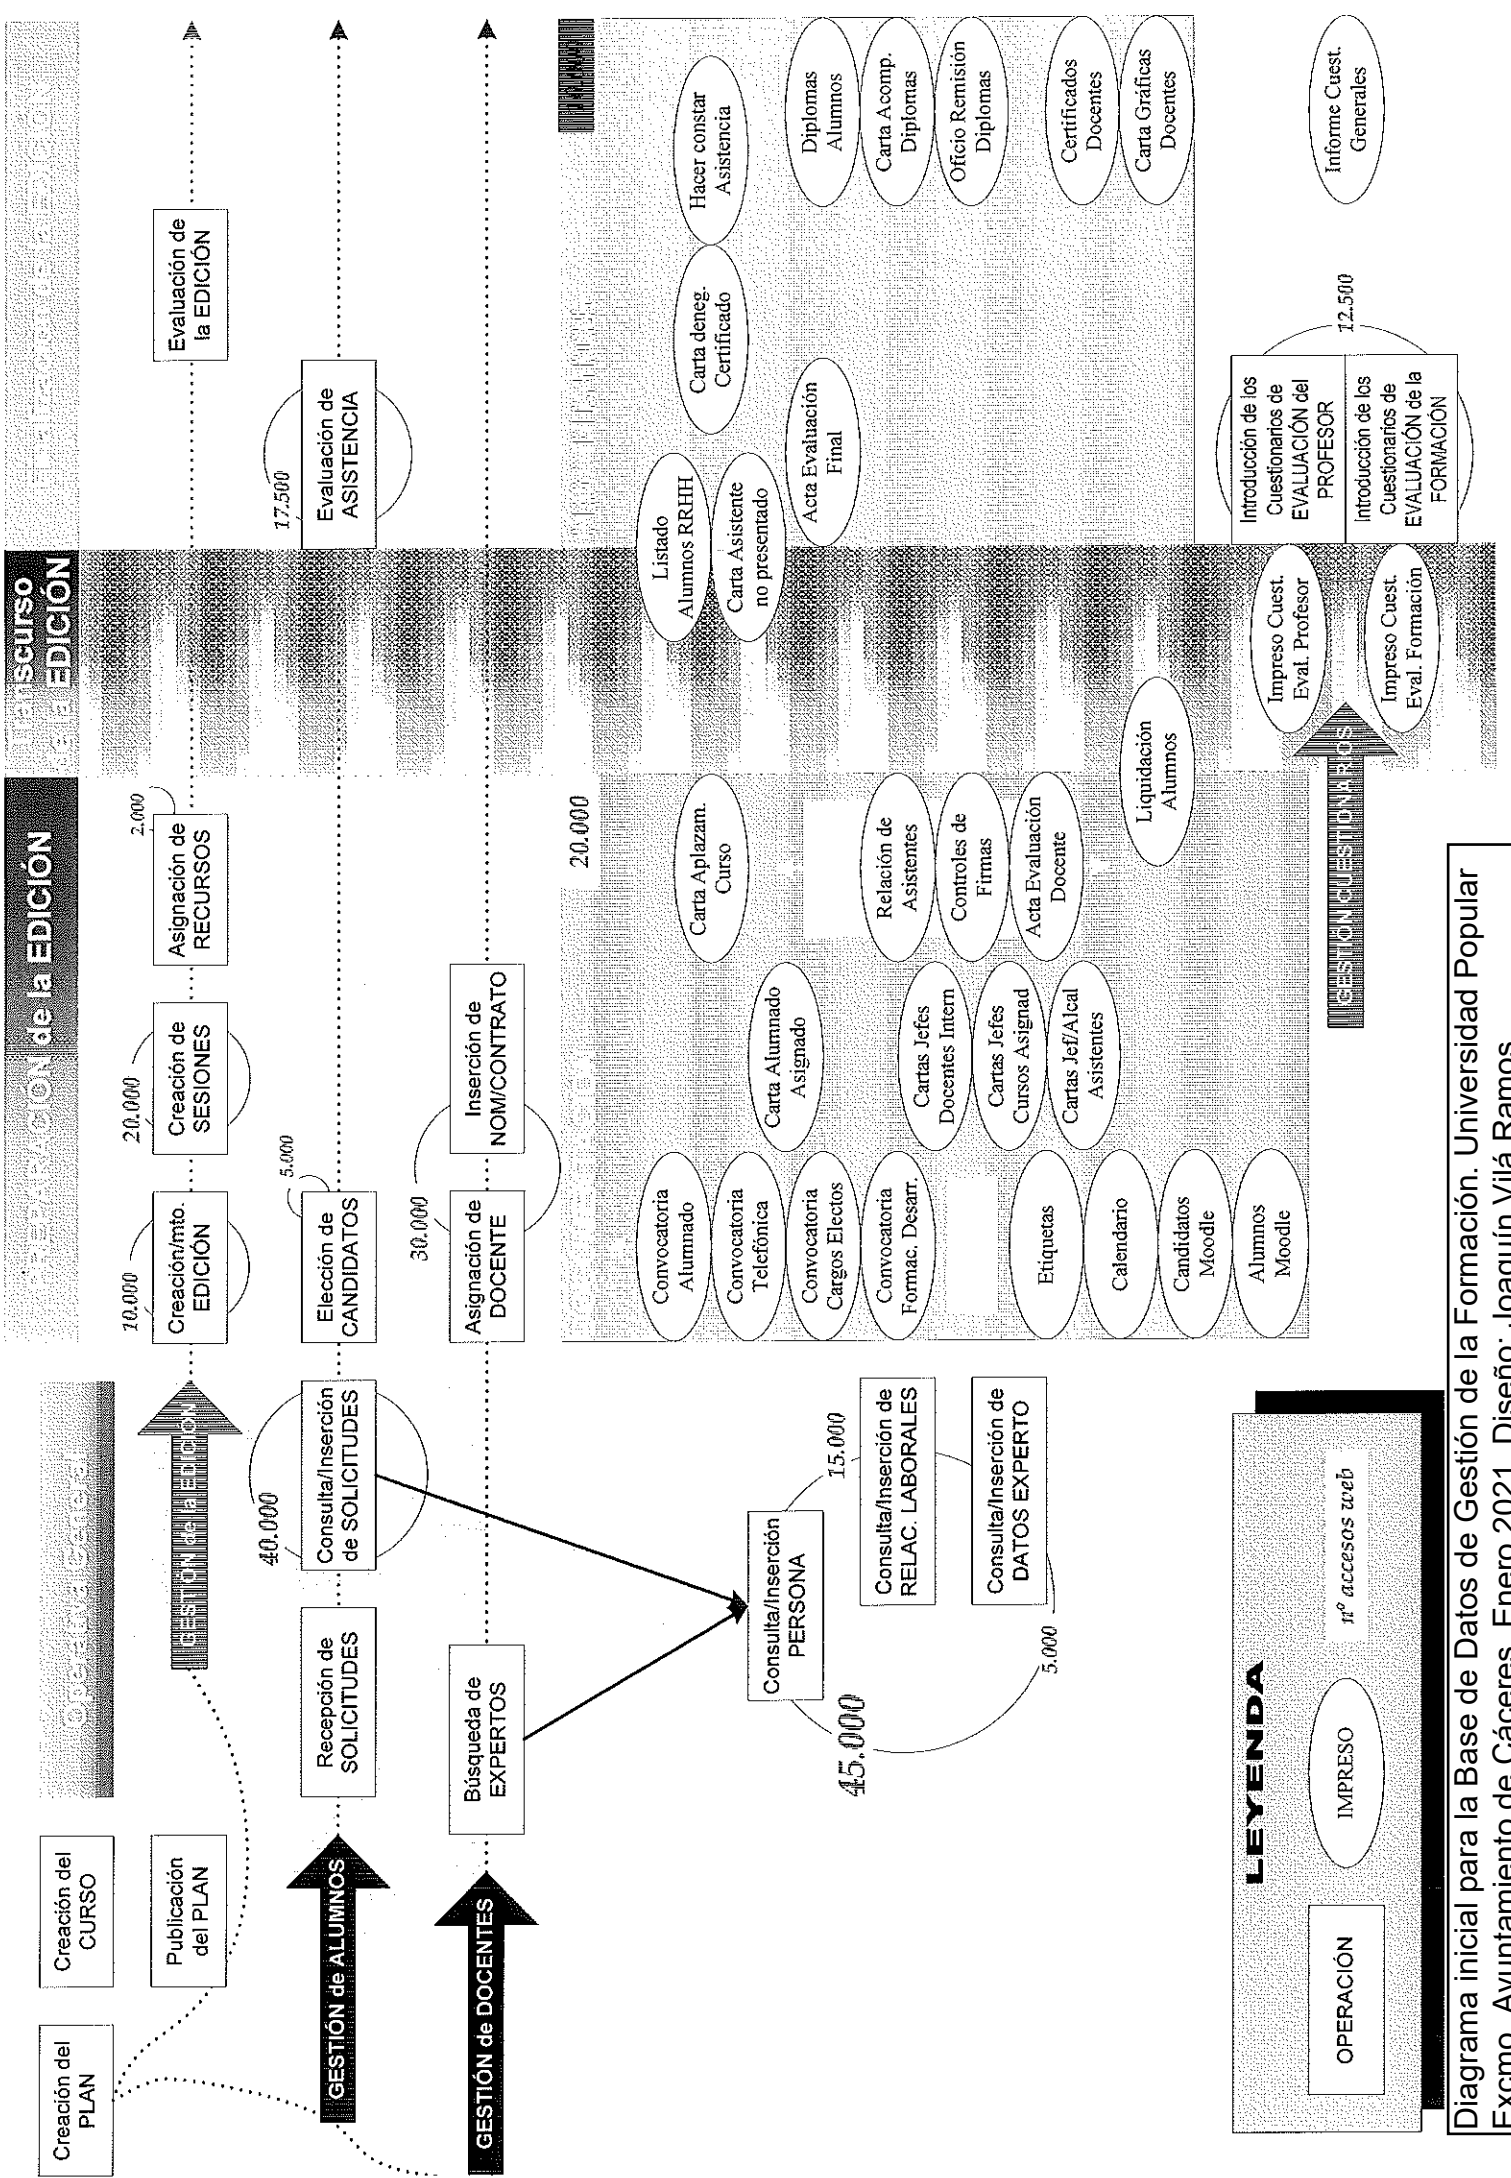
Creación del PLAN

Creación del CURSO

Publicación del PLAN

GESTIÓN de ALUMNOS

GESTIÓN de DOCENTES

Operativa General

GESTIÓN de la EDICIÓN

Recepción de SOLICITUDES

40.000

Consulta/Inserción de SOLICITUDES

Búsqueda de EXPERTOS

Consulta/Inserción PERSONA

45.000

15.000

Consulta/Inserción de RELAC. LABORALES

Consulta/Inserción de DATOS EXPERTO

5.000

PREPARACIÓN de la EDICIÓN

10.000

Creación/mto. EDICIÓN

20.000

Creación de SESIONES

2.000

Asignación de RECURSOS

5.000

Elección de CANDIDATOS

30.000

Asignación de DOCENTE

Inserción de NOM/CONTRATO

20.000

Convocatoria Alumnado

Convocatoria Telefónica

Convocatoria Cargos Electos

Convocatoria Formac. Desarr.

Etiquetas

Calendario

Candidatos Moodle

Alumnos Moodle

Carta Alumnado Asignado

Cartas Jefes Docentes Intern

Cartas Jefes Cursos Asignad

Cartas Jef/Alcal Asistentes

Carta Aplazam. Curso

Relación de Asistentes

Controles de Firmas

Acta Evaluación Docente

Liquidación Alumnos

Transcurso de la EDICIÓN

Listado Alumnos RRHH

Carta Asistente no presentado

Impreso Cuest. Eval. Profesor

Impreso Cuest. Eval. Formación

GESTIÓN CUESTIONARIOS

17.500

Evaluación de ASISTENCIA

Evaluación de la EDICIÓN

Carta deneg. Certificado

Hacer constar Asistencia

Acta Evaluación Final

Diplomas Alumnos

Carta Acomp. Diplomas

Oficio Remisión Diplomas

Certificados Docentes

Carta Gráficas Docentes

12.500

Introducción de los Cuestionarios de EVALUACIÓN del PROFESOR

Introducción de los Cuestionarios de EVALUACIÓN de la FORMACIÓN

Informe Cuest. Generales

LEYENDA

OPERACIÓN

IMPRESO

nº accesos web

Diagrama inicial para la Base de Datos de Gestión de la Formación. Universidad Popular Excmo. Ayuntamiento de Cáceres. Enero 2021. Diseño: Joaquín Vilá Ramos